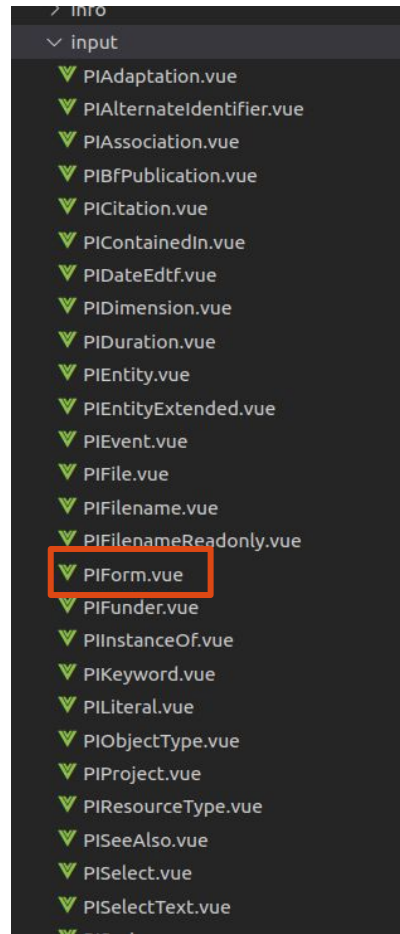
> info
∨ input
PIAdaptation.vue
PIAlternateIdentifier.vue
PIAssociation.vue
PIBfPublication.vue
PICitation.vue
PIContainedIn.vue
PIDateEdtf.vue
PIDimension.vue
PIDuration.vue
PIEntity.vue
PIEntityExtended.vue
PIEvent.vue
PIFile.vue
PIFilename.vue
PIFilenameReadonly.vue
PIForm.vue
PIFunder.vue
PIInstanceOf.vue
PIKeyword.vue
PILiteral.vue
PIObjectType.vue
PIProject.vue
PIResourceType.vue
PISeeAlso.vue
PISelect.vue
PISelectText.vue
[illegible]